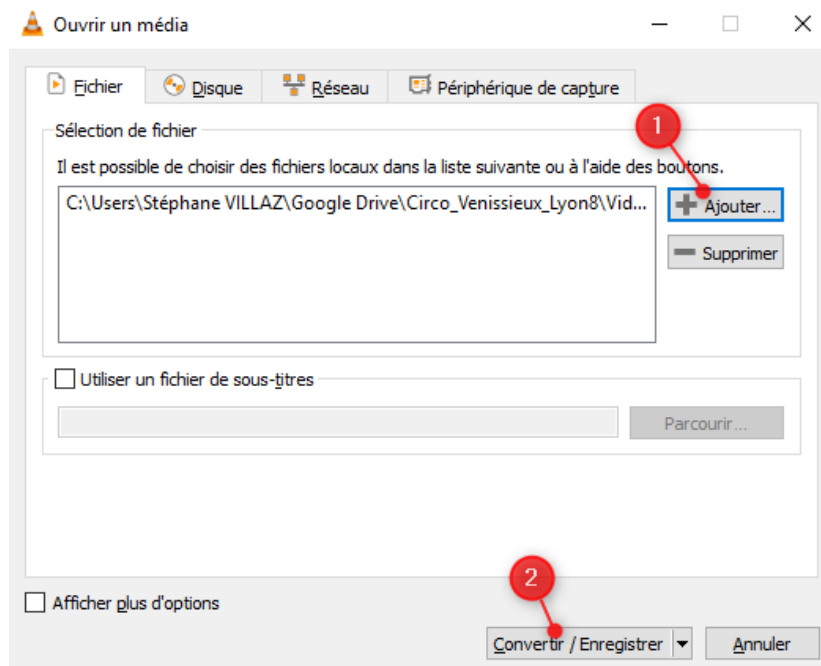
Ouvrir un média

Fichier
Disque
Réseau
Périphérique de capture

Sélection de fichier

Il est possible de choisir des fichiers locaux dans la liste suivante ou à l'aide des boutons.

C:\Users\Stéphane VILLAZ\Google Drive\Circo_Venissieux_Lyon8\Vid...

1

Ajouter...

Supprimer

Utiliser un fichier de sous-titres

Parcourir...

2

Afficher plus d'options

Convertir / Enregistrer

Annuler